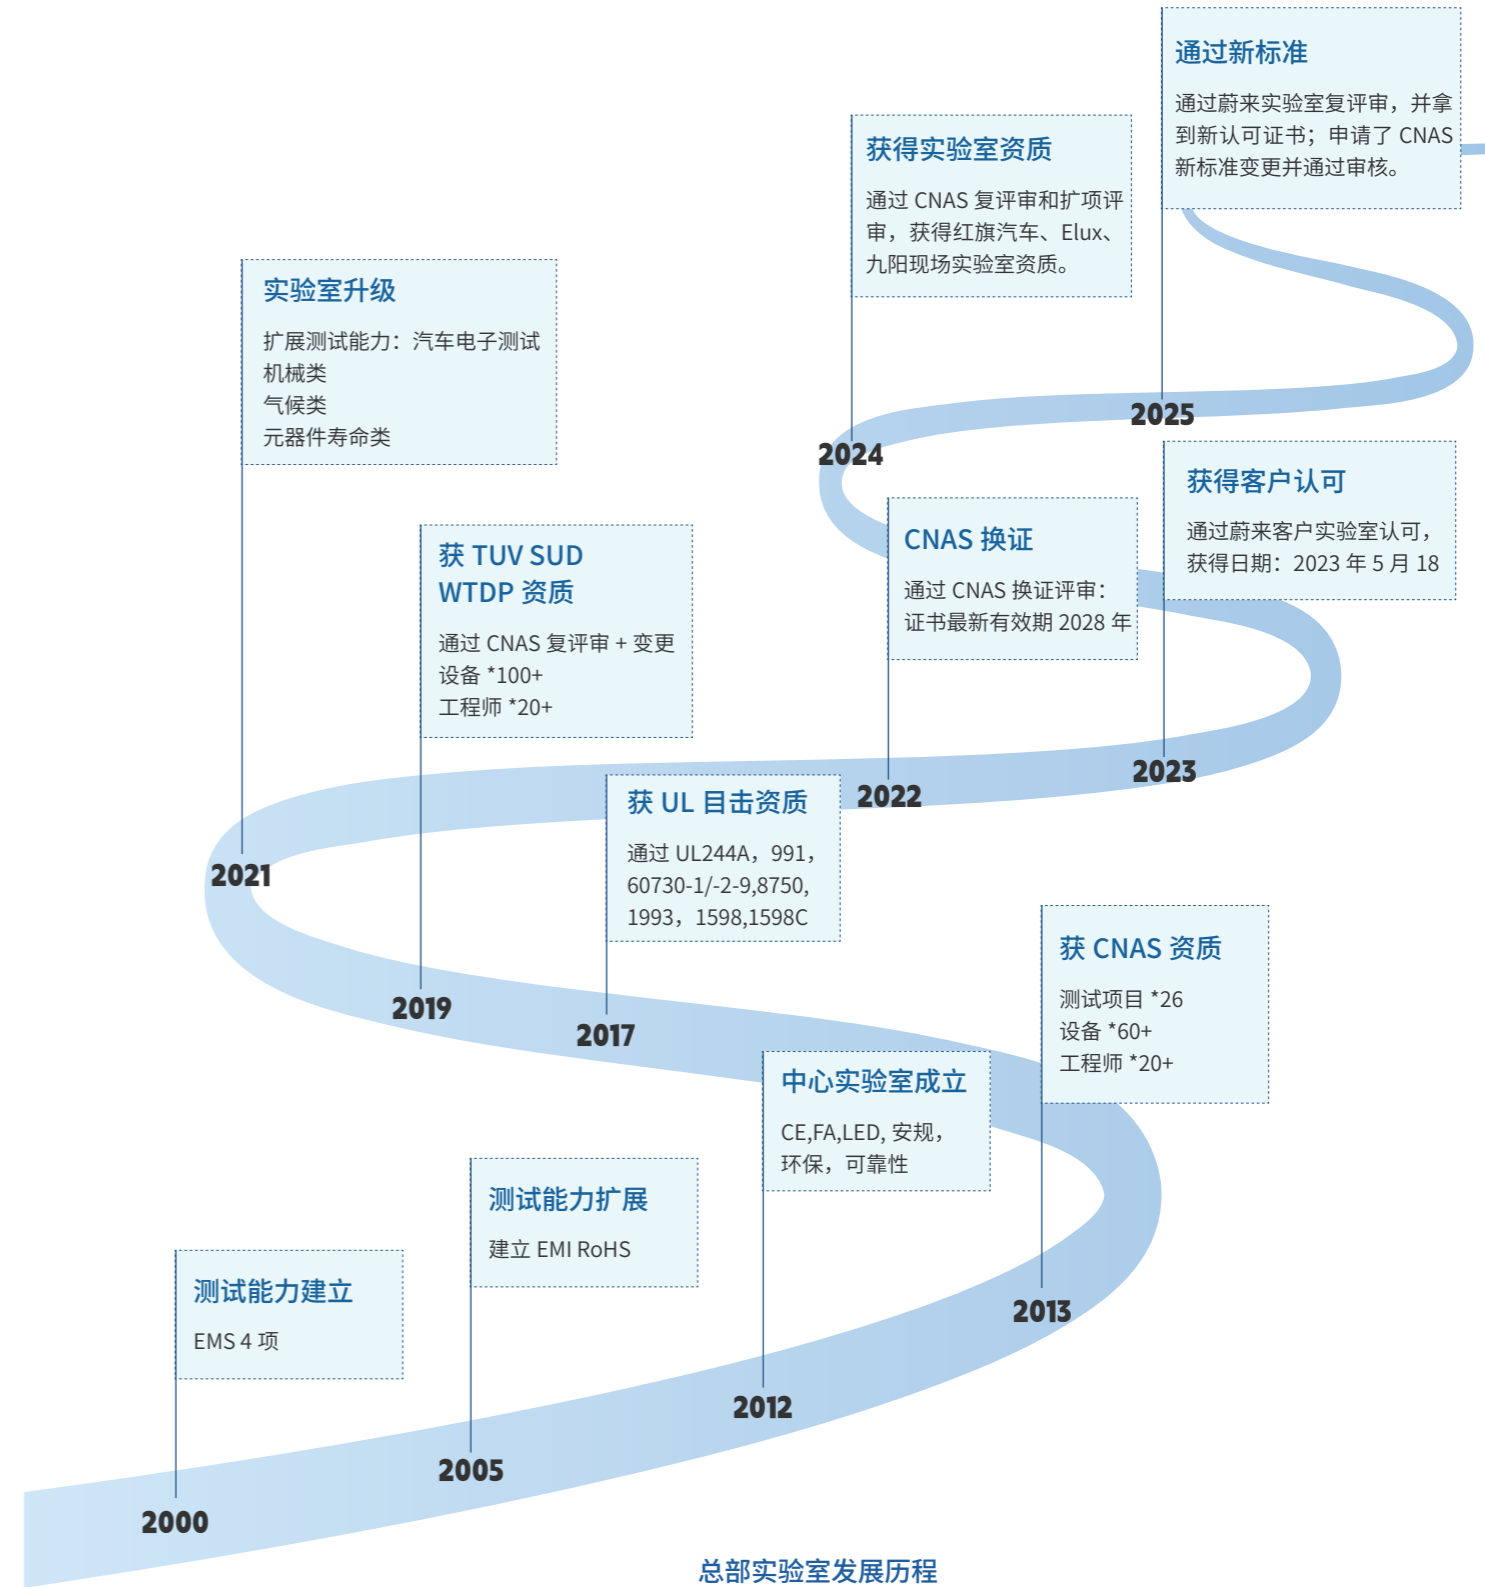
通过新标准

通过蔚来实验室复评审，并拿到新认可证书；申请了 CNAS 新标准变更并通过审核。

获得实验室资质

通过 CNAS 复评审和扩项评审，获得红旗汽车、Elux、九阳现场实验室资质。

实验室升级

扩展测试能力：汽车电子测试
机械类
气候类
元器件寿命类

2025

2024

获得客户认可

通过蔚来客户实验室认可，获得日期：2023 年 5 月 18

CNAS 换证

通过 CNAS 换证评审；证书最新有效期 2028 年

获 TUV SUD WTDP 资质

通过 CNAS 复评审 + 变更
设备 *100+
工程师 *20+

2023

2022

获 UL 目击资质

通过 UL244A，991，60730-1/-2-9,8750，1993，1598,1598C

2021

获 CNAS 资质

测试项目 *26
设备 *60+
工程师 *20+

2019

2017

中心实验室成立

CE,FA,LED, 安规，环保，可靠性

测试能力扩展

建立 EMI RoHS

测试能力建立

EMS 4 项

2013

2012

2005

2000

总部实验室发展历程